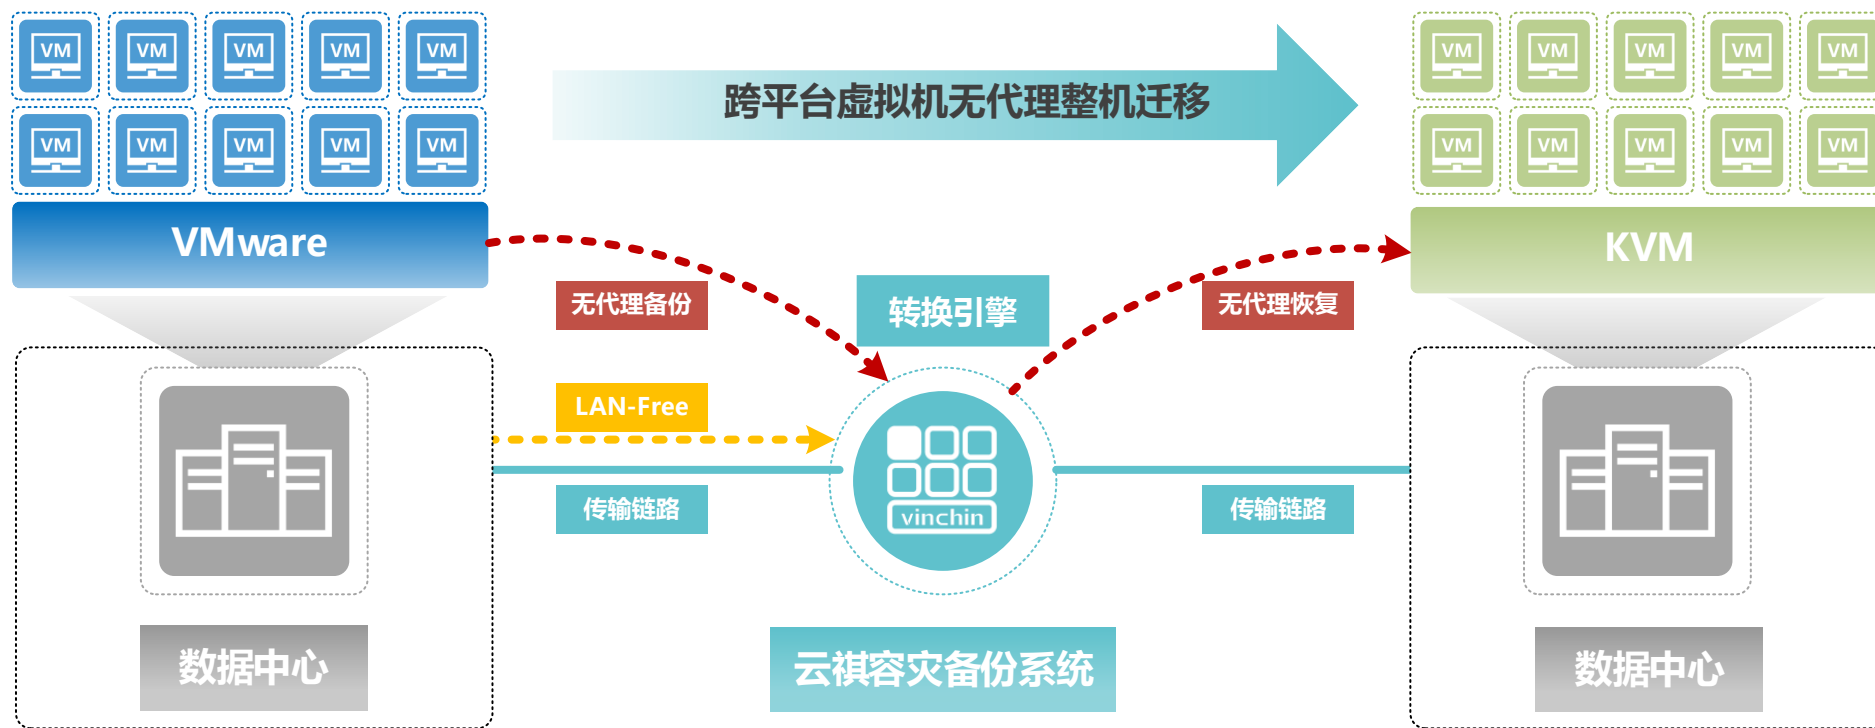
VM VM VM VM VM
VM VM VM VM VM

跨平台虚拟机无代理整机迁移

VM VM VM VM VM
VM VM VM VM VM

VMware

KVM

无代理备份

转换引擎

无代理恢复

LAN-Free

vinchin

传输链路

传输链路

数据中心

云祺容灾备份系统

数据中心